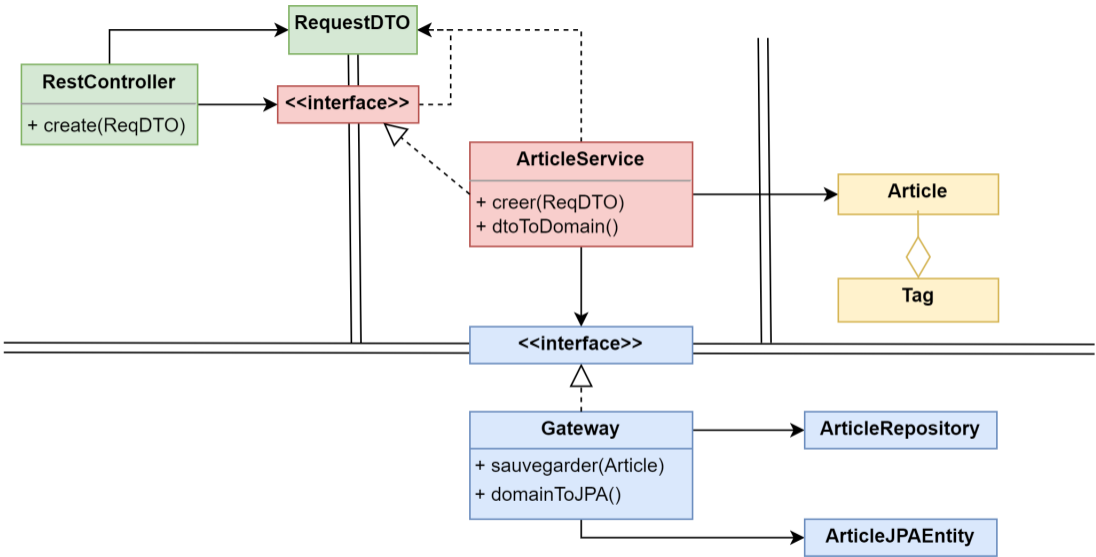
RequestDTO

RestController

+ create(ReqDTO)

<<interface>>

ArticleService

+ creer(ReqDTO)
+ dtoToDomain()

Article

Tag

<<interface>>

Gateway

+ sauvegarder(Article)
+ domainToJPA()

ArticleRepository

ArticleJPAEntity